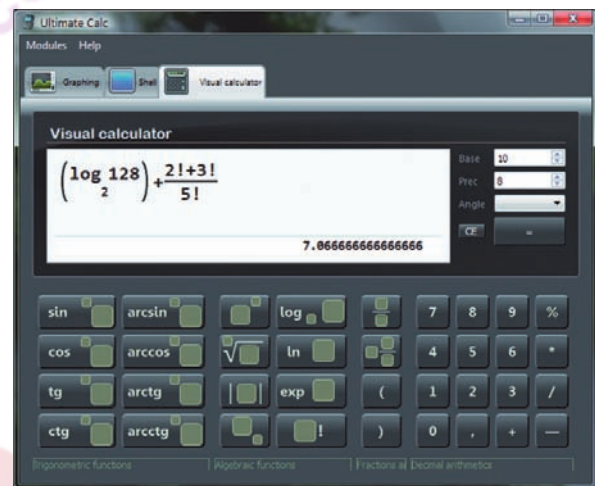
Ultimate Calc

Modules Help

Graphing Shell Visual calculator

Visual calculator

$\left(\log_2 128\right)+\frac{2!+3!}{5!}$

7.066666666666666

Base 10

Prec 8

Angle

CE =

sin arcsin log 7 8 9 %

cos arccos ln 4 5 6 *

tg arctg exp ( 1 2 3 /

ctg arcctg ! ) 0 , + —

Trigonometric functions Algebraic functions Fractional Decimal arithmetics